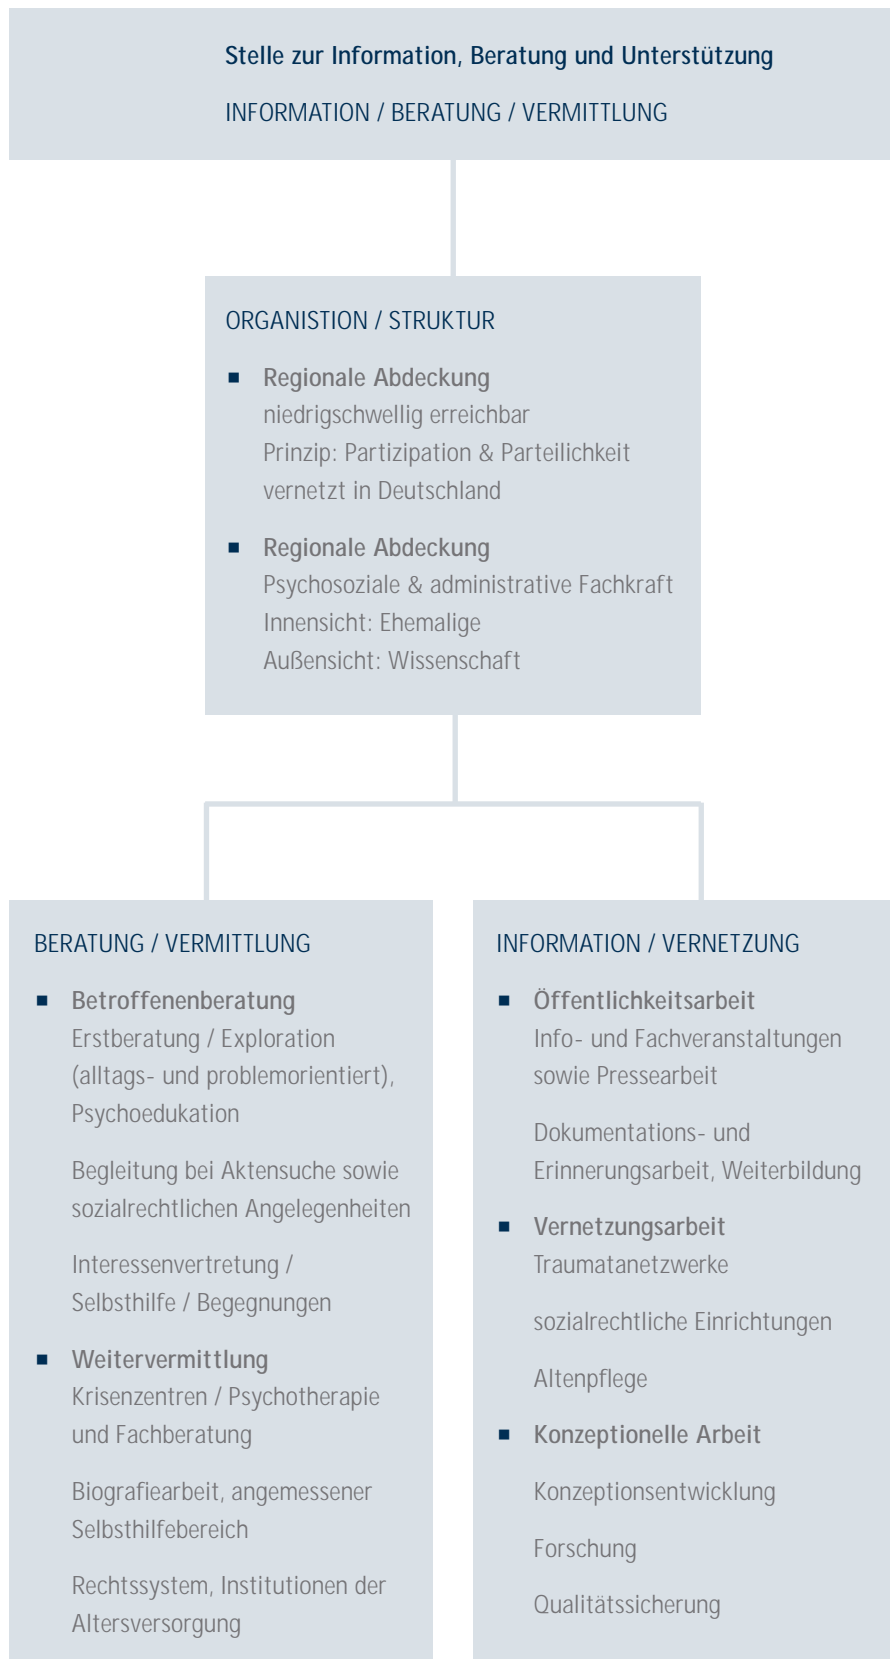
Stelle zur Information, Beratung und Unterstützung

INFORMATION / BERATUNG / VERMITTLUNG

ORGANISTION / STRUKTUR

- **Regionale Abdeckung**
niedrigschwellig erreichbar
Prinzip: Partizipation & Parteilichkeit
vernetzt in Deutschland

- **Regionale Abdeckung**
Psychosoziale & administrative Fachkraft
Innensicht: Ehemalige
Außensicht: Wissenschaft

BERATUNG / VERMITTLUNG

- **Betroffenenberatung**
Erstberatung / Exploration (alltags- und problemorientiert), Psychoedukation

Begleitung bei Aktensuche sowie sozialrechtlichen Angelegenheiten

Interessenvertretung / Selbsthilfe / Begegnungen

- **Weitervermittlung**
Krisenzentren / Psychotherapie und Fachberatung

Biografiearbeit, angemessener Selbsthilfebereich

Rechtssystem, Institutionen der Altersversorgung

INFORMATION / VERNETZUNG

- **Öffentlichkeitsarbeit**
Info- und Fachveranstaltungen sowie Pressearbeit

Dokumentations- und Erinnerungsarbeit, Weiterbildung

- **Vernetzungsarbeit**
Traumatanetzwerke

sozialrechtliche Einrichtungen

Altenpflege

- **Konzeptionelle Arbeit**

Konzeptionsentwicklung

Forschung

Qualitätssicherung